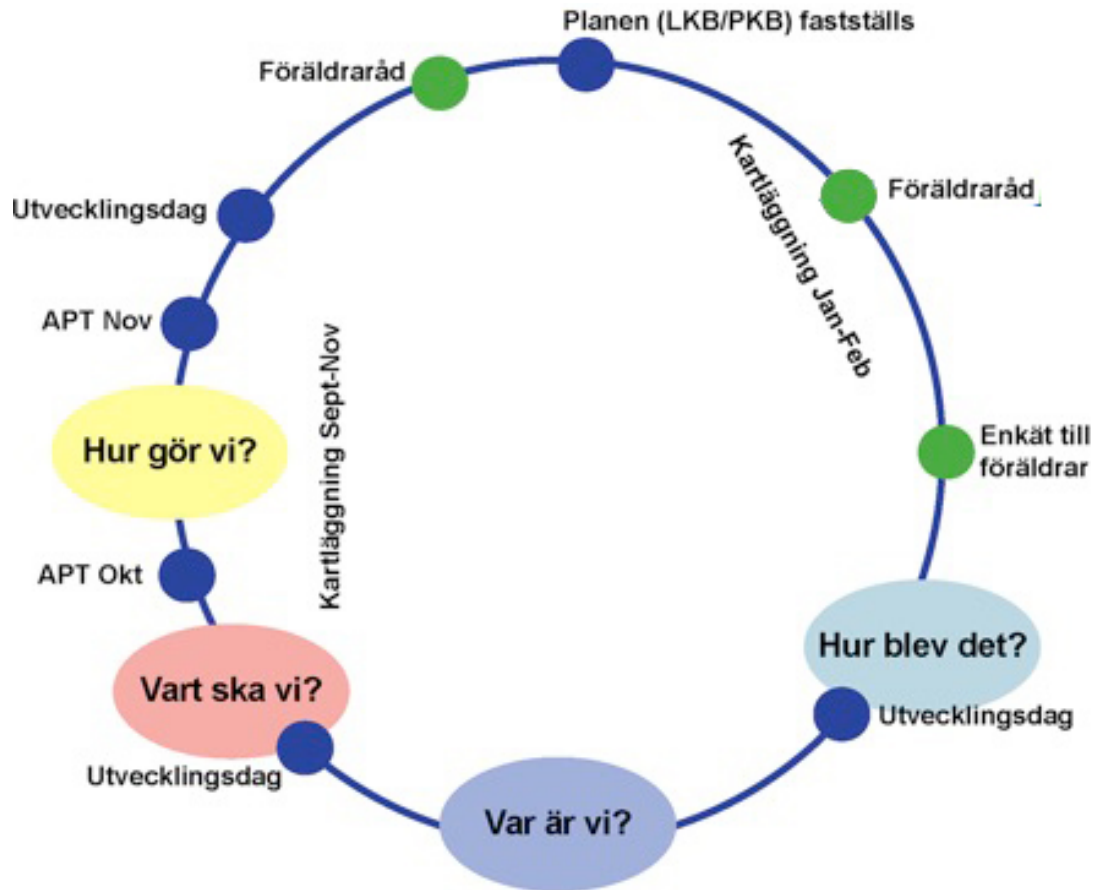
Planen (LKB/PKB) fastställs

Föräldraråd

Föräldraråd

Kartläggning Jan-Feb

Utvecklingsdag

APT Nov

Kartläggning Sept-Nov

Hur gör vi?

Enkät till föräldrar

APT Okt

Hur blev det?

Vart ska vi?

Utvecklingsdag

Utvecklingsdag

Var är vi?